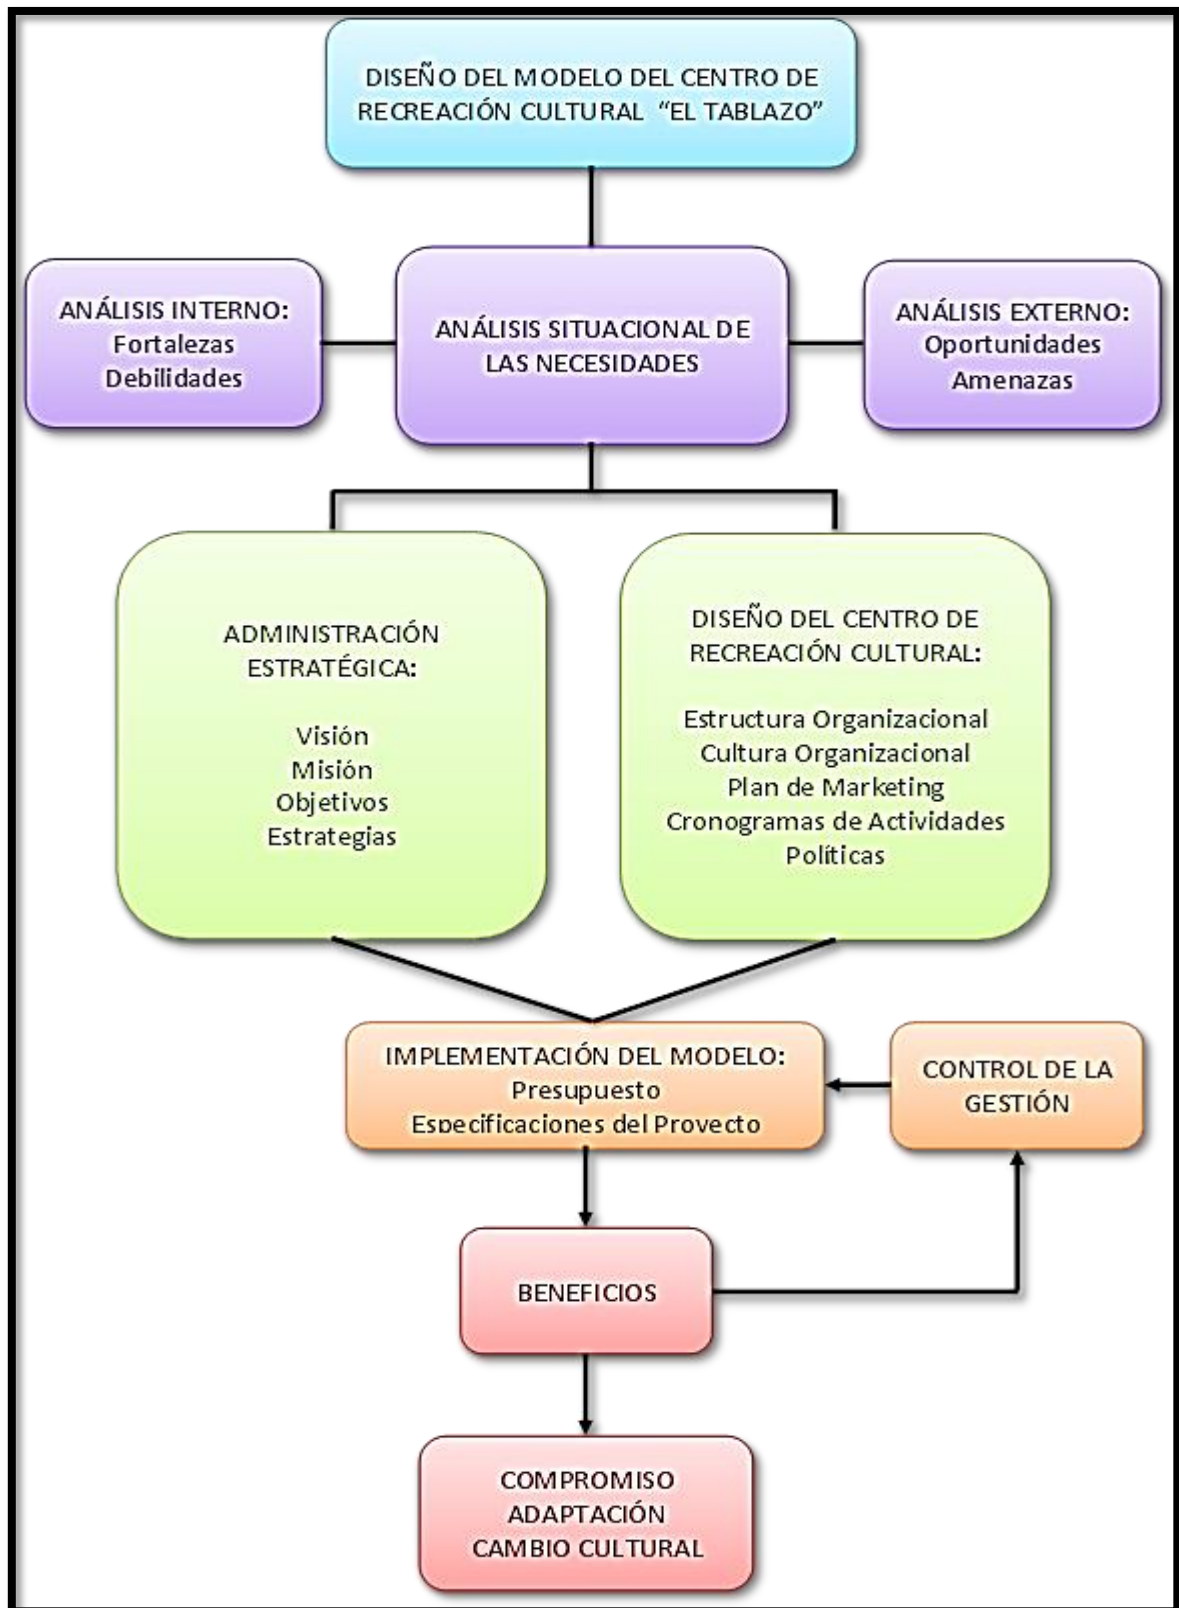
DISEÑO DEL MODELO DEL CENTRO DE RECREACIÓN CULTURAL "EL TABLAZO"

ANÁLISIS INTERNO:
Fortalezas
Debilidades

ANÁLISIS SITUACIONAL DE LAS NECESIDADES

ANÁLISIS EXTERNO:
Oportunidades
Amenazas

ADMINISTRACIÓN ESTRATÉGICA:

Visión
Misión
Objetivos
Estrategias

DISEÑO DEL CENTRO DE RECREACIÓN CULTURAL:

Estructura Organizacional
Cultura Organizacional
Plan de Marketing
Cronogramas de Actividades
Políticas

IMPLEMENTACIÓN DEL MODELO:
Presupuesto
Especificaciones del Proyecto

CONTROL DE LA GESTIÓN

BENEFICIOS

COMPROMISO
ADAPTACIÓN
CAMBIO CULTURAL